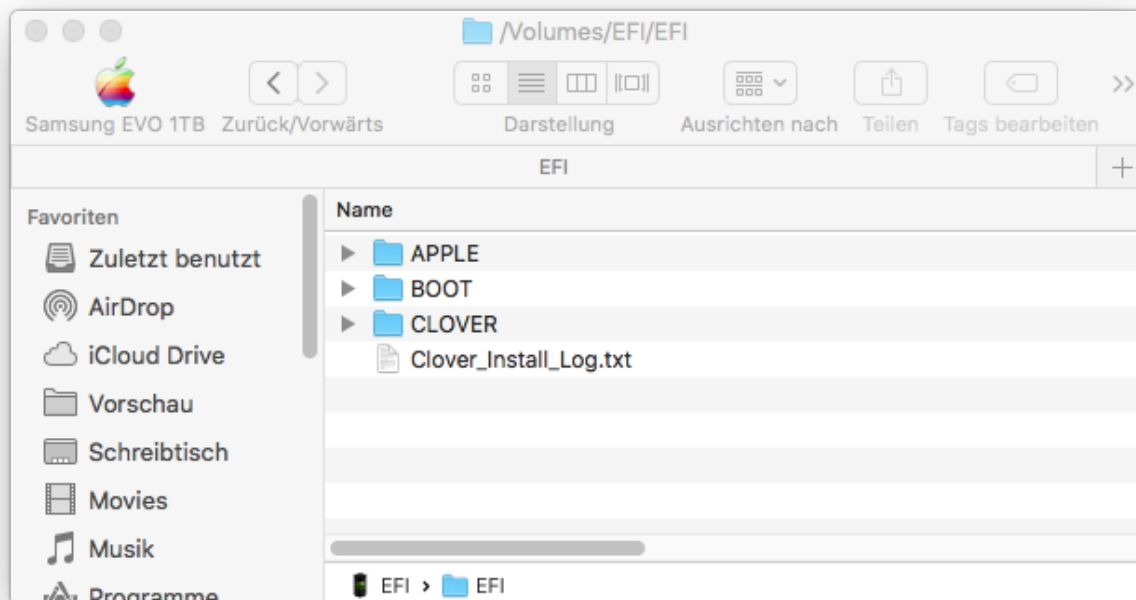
/Volumes/EFI/EFI

Samsung EVO 1TB
Zurück/Vorwärts
Darstellung
Ausrichten nach
Teilen
Tags bearbeiten
>>

EFI
+

Favoriten
Zuletzt benutzt
AirDrop
iCloud Drive
Vorschau
Schreibtisch
Movies
Musik
Programme

Name
APPLE
BOOT
CLOVER
Clover_Install_Log.txt

EFI > EFI